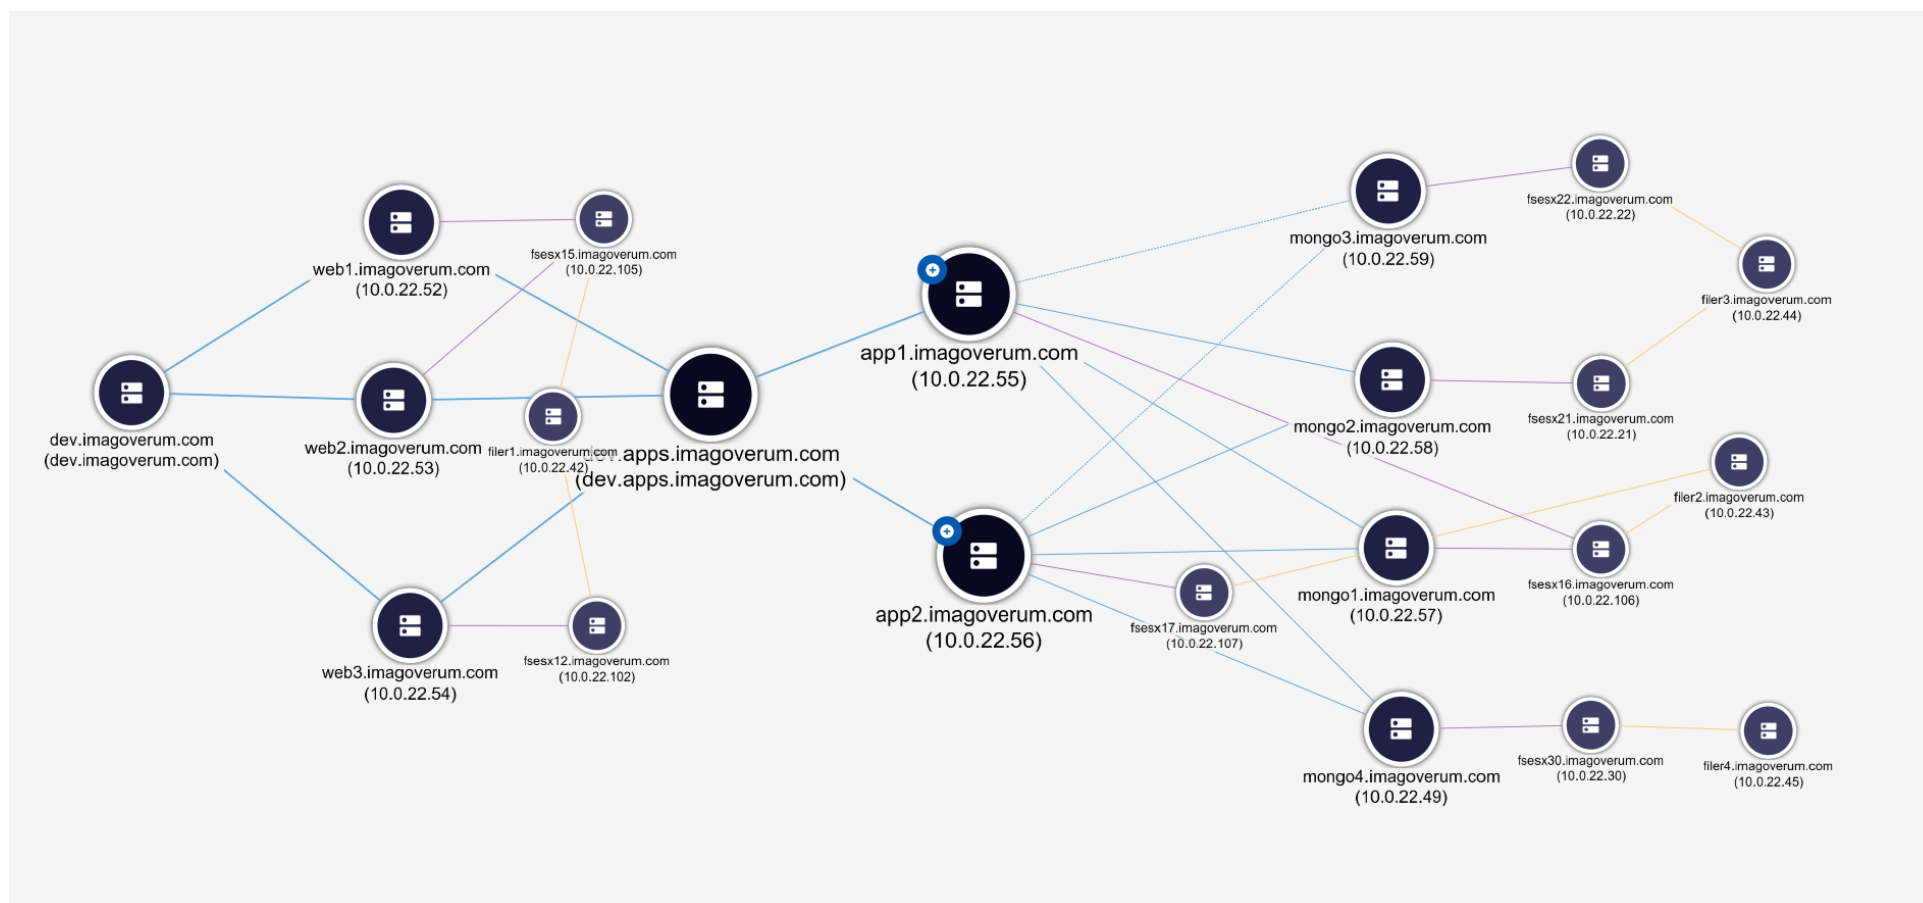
web1.imagoverum.com
(10.0.22.52)

fsesx15.imagoverum.com
(10.0.22.105)

dev.imagoverum.com
(dev.imagoverum.com)

web2.imagoverum.com
(10.0.22.53)

filer1.imagoverum.com
(10.0.22.42)

dev.apps.imagoverum.com
(dev.apps.imagoverum.com)

web3.imagoverum.com
(10.0.22.54)

fsesx12.imagoverum.com
(10.0.22.102)

app1.imagoverum.com
(10.0.22.55)

app2.imagoverum.com
(10.0.22.56)

fsesx17.imagoverum.com
(10.0.22.107)

mongo3.imagoverum.com
(10.0.22.59)

fsesx22.imagoverum.com
(10.0.22.22)

filer3.imagoverum.com
(10.0.22.44)

mongo2.imagoverum.com
(10.0.22.58)

fsesx21.imagoverum.com
(10.0.22.21)

filer2.imagoverum.com
(10.0.22.43)

mongo1.imagoverum.com
(10.0.22.57)

fsesx16.imagoverum.com
(10.0.22.106)

mongo4.imagoverum.com
(10.0.22.49)

fsesx30.imagoverum.com
(10.0.22.30)

filer4.imagoverum.com
(10.0.22.45)